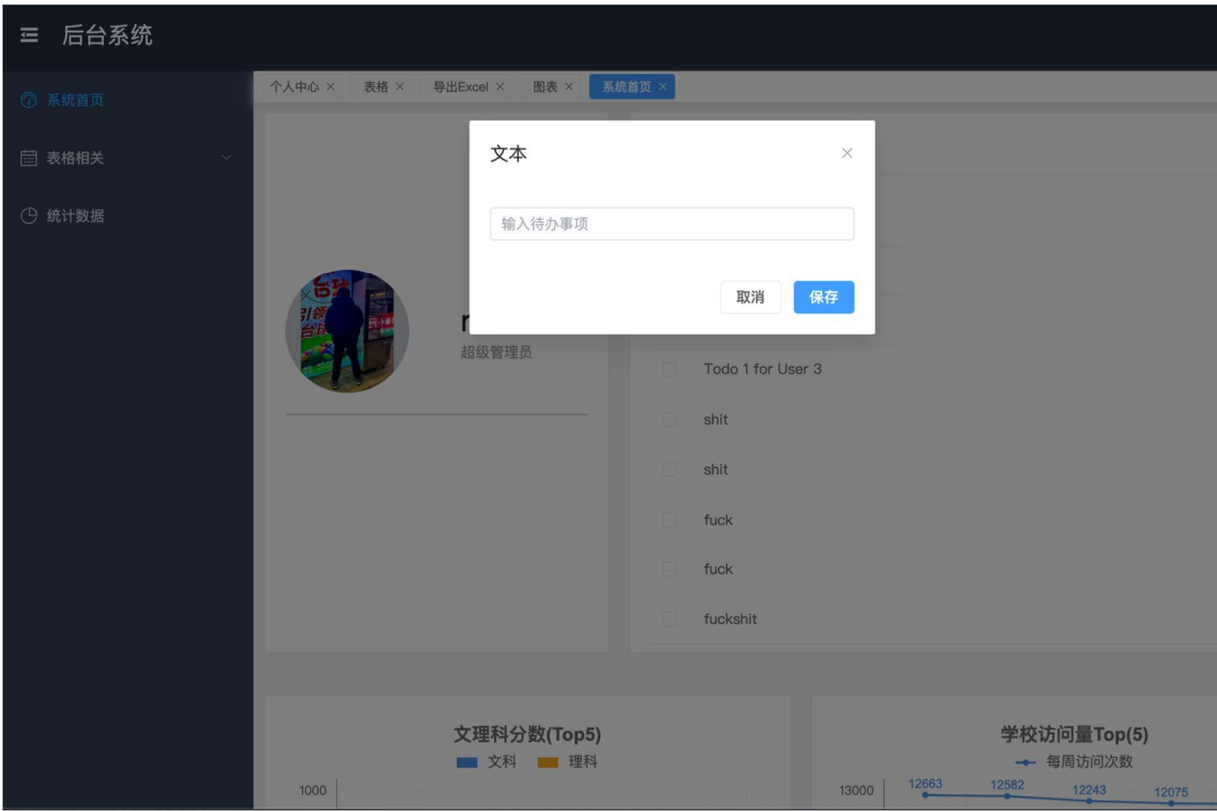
后台系统

系统首页

表格相关

统计数据

个人中心 × 表格 × 导出Excel × 图表 × 系统首页 ×

文本

输入待办事项

取消 保存

r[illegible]

超级管理员

Todo 1 for User 3

shit

shit

fuck

fuck

fuckshit

文理科分数(Top5)

文科 理科

1000

学校访问量Top(5)

每周访问次数

13000

12663 12582 12243 12075